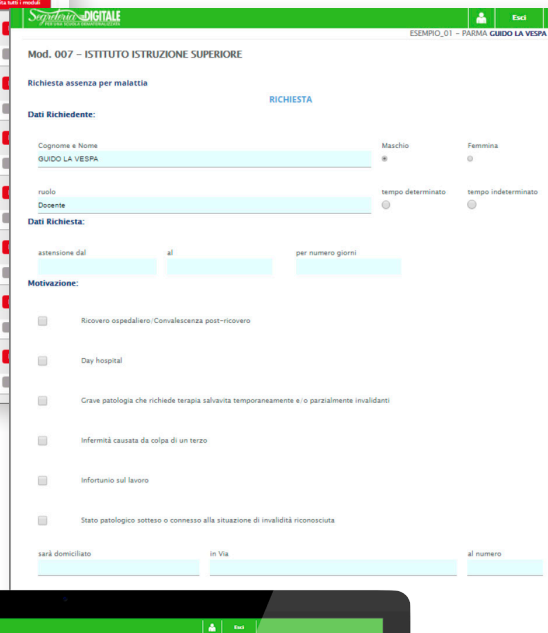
ita tutti i moduli

Segreteria DIGITALE
PER UNA SCUOLA DEMATERIALIZZATA

Esci

ESEMPIO_01 - PARMA GUIDO LA VESPA

Mod. 007 – ISTITUTO ISTRUZIONE SUPERIORE

Richiesta assenza per malattia

RICHIESTA

Dati Richiedente:

Cognome e Nome
GUIDO LA VESPA

Maschio

Femmina

ruolo
Docente

tempo determinato

tempo indeterminato

Dati Richiesta:

astensione dal

al

per numero giorni

Motivazione:

Ricovero ospedaliero/Convalescenza post-ricovero

Day hospital

Grave patologia che richiede terapia salvavita temporaneamente e/o parzialmente invalidanti

Infermità causata da colpa di un terzo

Infortunio sul lavoro

Stato patologico sotteso o connesso alla situazione di invalidità riconosciuta

sarà domiciliato

in Via

al numero

Esci